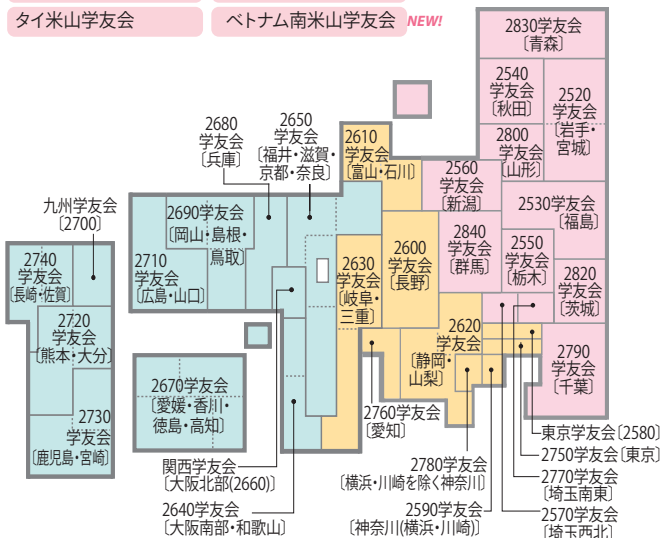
タイ米山学友会

ベトナム南米山学友会 NEW!

2830学友会〔青森〕

2540学友会〔秋田〕

2520学友会〔岩手・宮城〕

2800学友会〔山形〕

2680学友会〔兵庫〕

2650学友会〔福井・滋賀・京都・奈良〕

2610学友会〔富山・石川〕

2560学友会〔新潟〕

2530学友会〔福島〕

九州学友会〔2700〕

2690学友会〔岡山・島根・鳥取〕

2710学友会〔広島・山口〕

2630学友会〔岐阜・三重〕

2600学友会〔長野〕

2840学友会〔群馬〕

2550学友会〔栃木〕

2820学友会〔茨城〕

2740学友会〔長崎・佐賀〕

2720学友会〔熊本・大分〕

2730学友会〔鹿児島・宮崎〕

2670学友会〔愛媛・香川・徳島・高知〕

2620学友会〔静岡・山梨〕

2790学友会〔千葉〕

2760学友会〔愛知〕

東京学友会〔2580〕

2750学友会〔東京〕

2770学友会〔埼玉南東〕

2570学友会〔埼玉西北〕

関西学友会〔大阪北部(2660)〕

2780学友会〔横浜・川崎を除く神奈川〕

2640学友会〔大阪南部・和歌山〕

2590学友会〔神奈川(横浜・川崎)〕